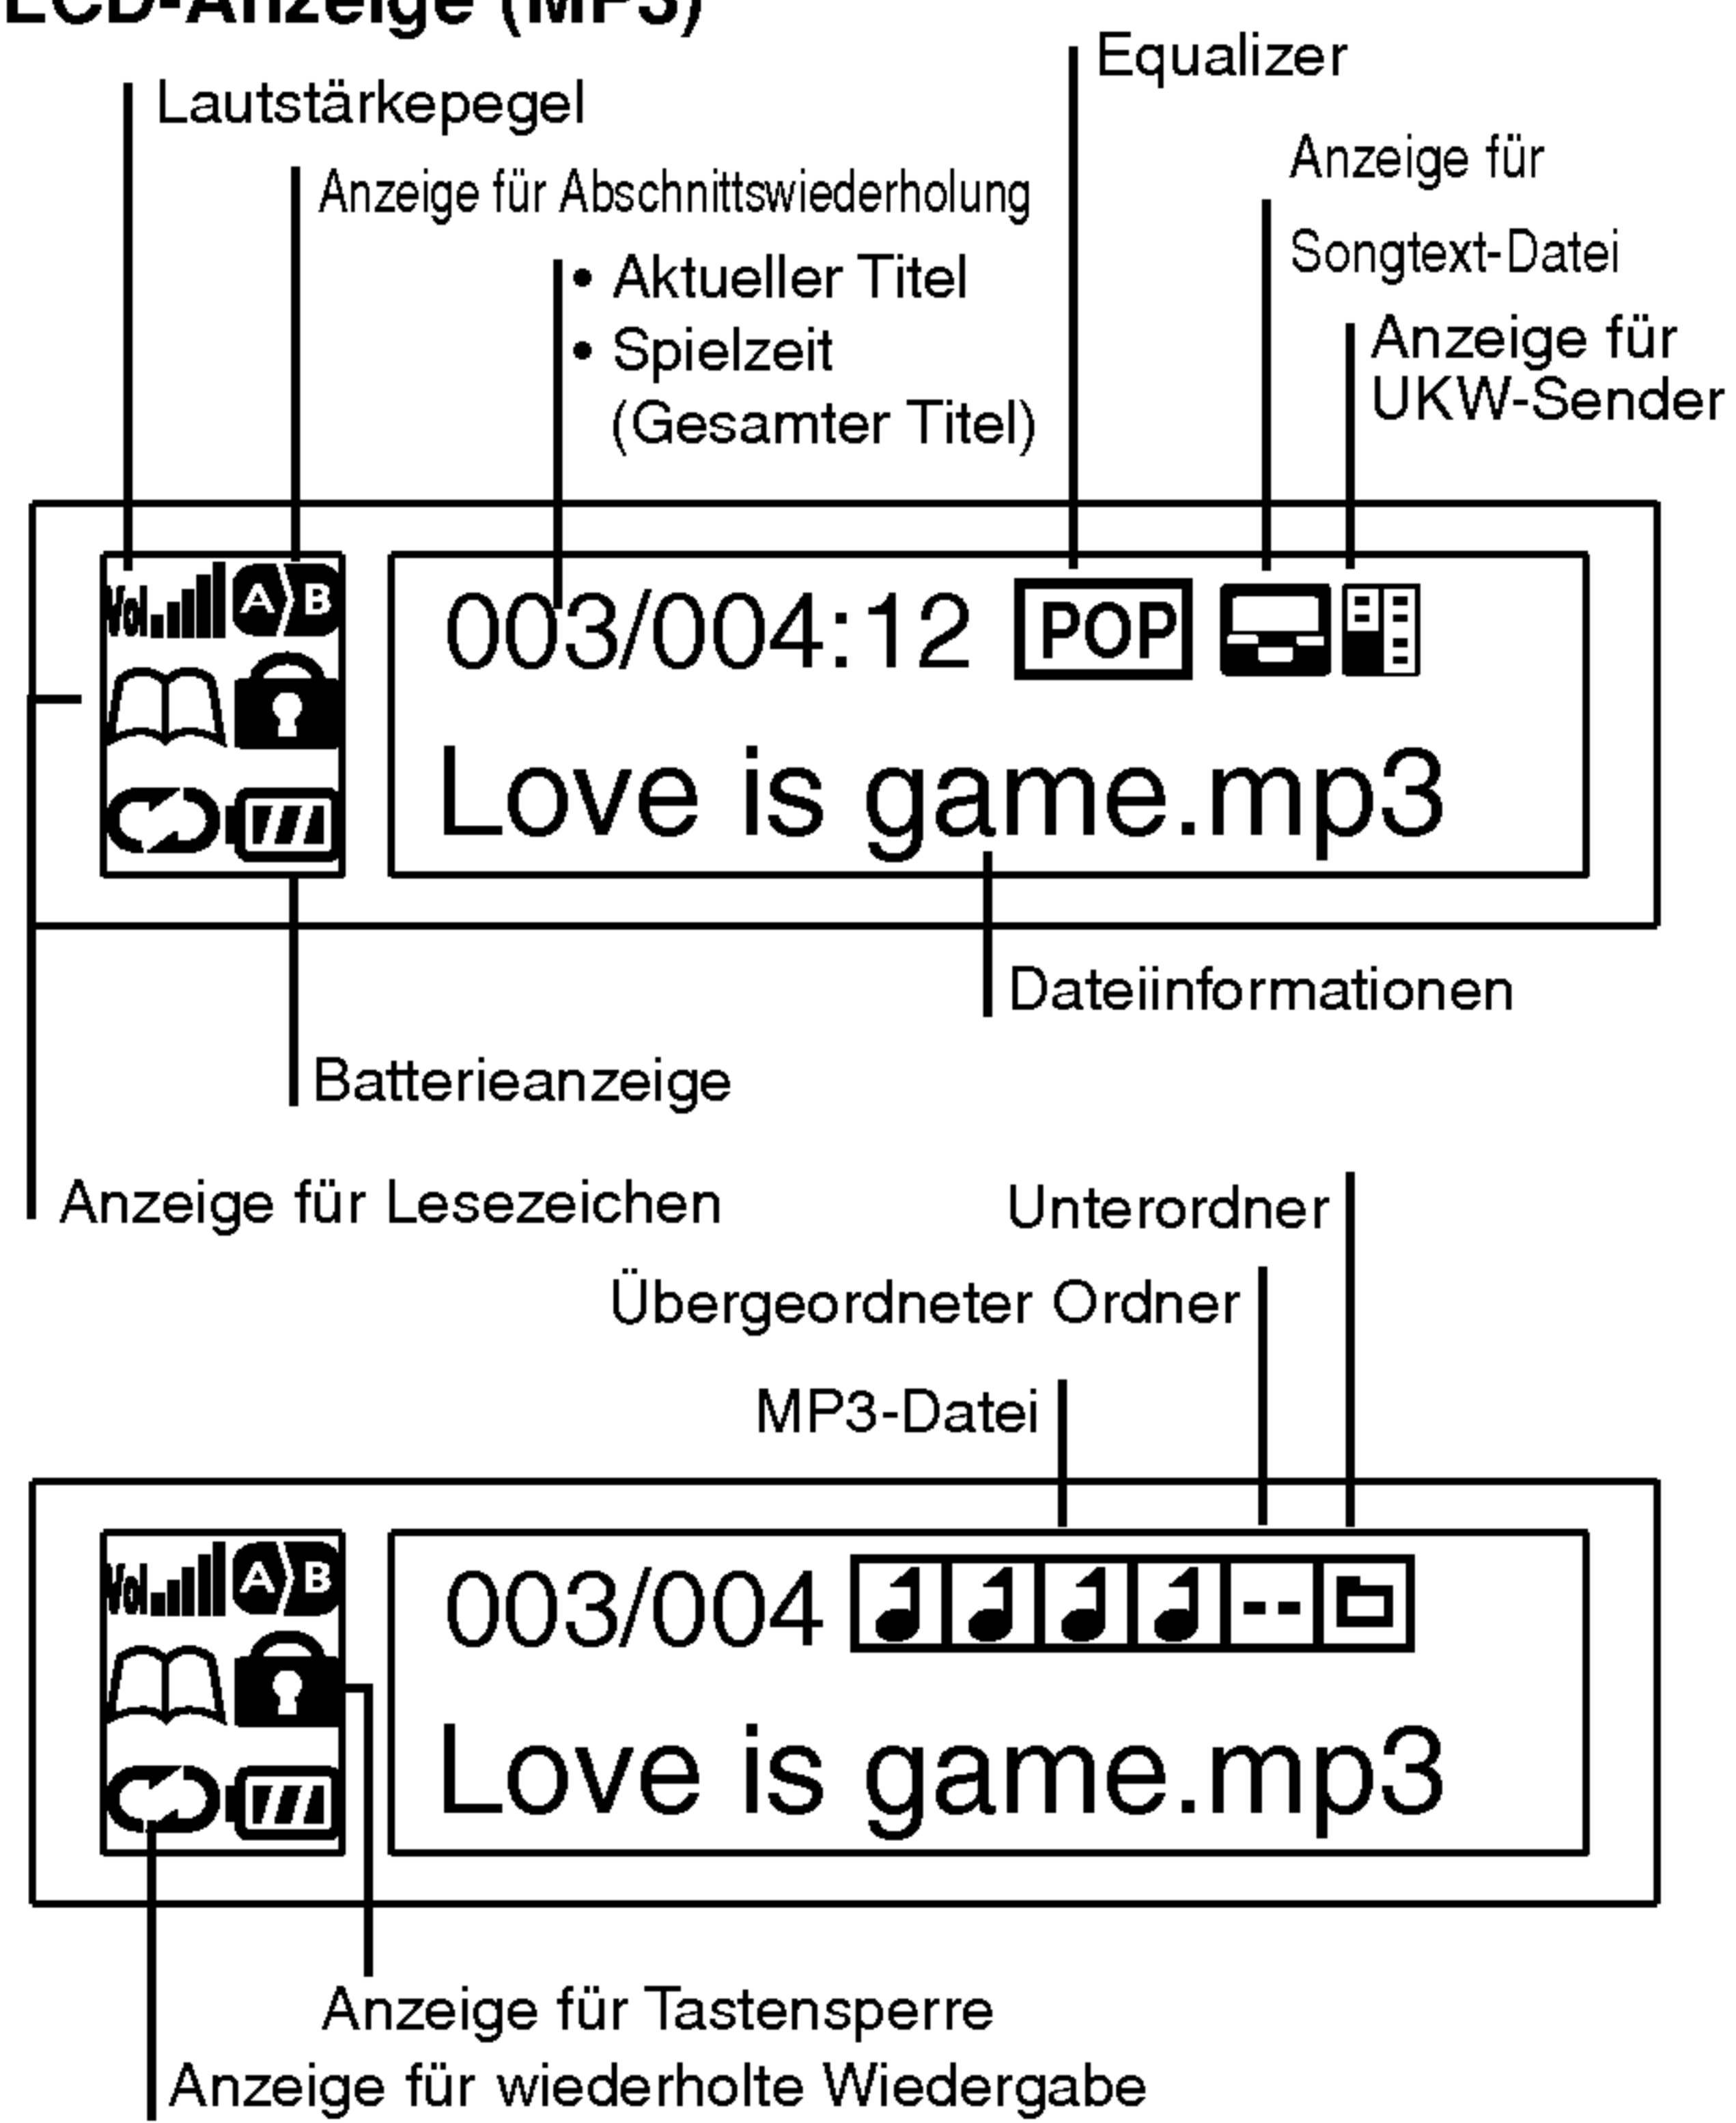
LCD-Anzeige (MP3)

Lautstärkepegel
Anzeige für Abschnittswiederholung
• Aktueller Titel
• Spielzeit (Gesamter Titel)
Equalizer
Anzeige für Songtext-Datei
Anzeige für UKW-Sender

Vol A B
003/004:12 POP
Love is game.mp3

Dateiinformationen
Batterieanzeige
Anzeige für Lesezeichen

Unterordner
Übergeordneter Ordner
MP3-Datei

Vol A B
003/004 --
Love is game.mp3

Anzeige für Tastensperre
Anzeige für wiederholte Wiedergabe